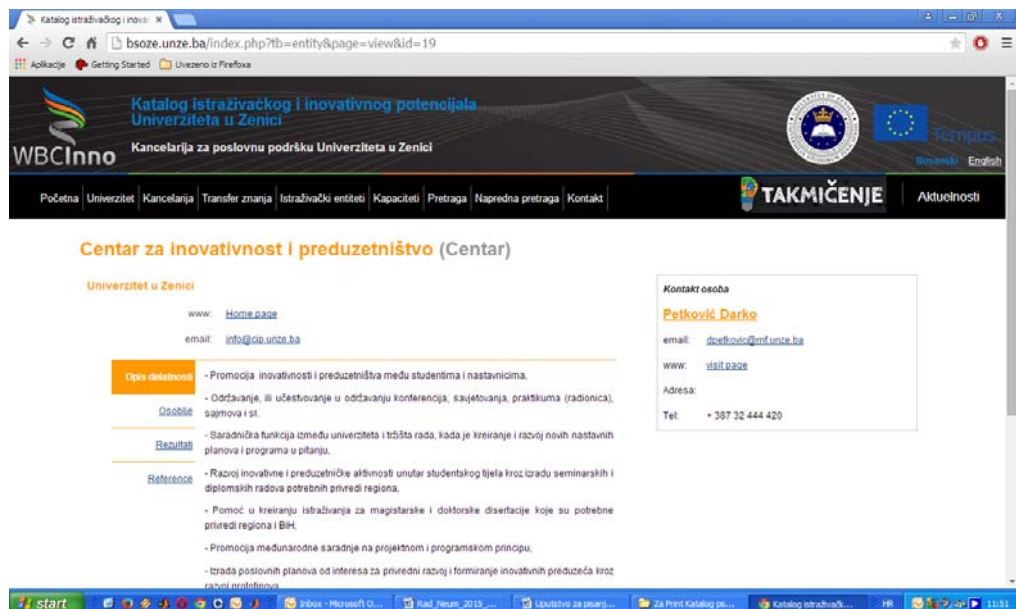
Katalog istraživačkog i inova ×

bsoze.unze.ba/index.php?tb=entity&page=view&id=19

Aplikacije Getting Started Uvezeno iz Firefoxa

WBCInno

Katalog istraživačkog i inovativnog potencijala Univerziteta u Zenici

Kancelarija za poslovnu podršku Univerziteta u Zenici

Tempus

Bosanski English

Početna Univerzitet Kancelarija Transfer znanja Istraživački entiteti Kapaciteti Pretraga Napredna pretraga Kontakt

TAKMIČENJE

Aktuelnosti

Centar za inovativnost i preduzetništvo (Centar)

Univerzitet u Zenici

www: Home page

email: info@cip.unze.ba

Opis delatnosti

Osoblje

Rezultati

Reference

- Promocija inovativnosti i preduzetništva među studentima i nastavnicima,

- Održavanje, ili učestvovanje u održavanju konferencija, savjetovanja, praktikuma (radionica), sajmova i sl.

- Saradnička funkcija između univerziteta i tržišta rada, kada je kreiranje i razvoj novih nastavnih planova i programa u pitanju,

- Razvoj inovativne i preduzetničke aktivnosti unutar studentskog tijela kroz izradu seminarskih i diplomskih radova potrebnih privredi regiona,

- Pomoć u kreiranju istraživanja za magistarske i doktorske disertacije koje su potrebne privredi regiona i BiH,

- Promocija međunarodne saradnje na projektnom i programskom principu,

- Izrada poslovnih planova od interesa za privredni razvoj i formiranje inovativnih preduzeća kroz razvoj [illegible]

Kontakt osoba

Petković Darko

email: dpetkovic@mf.unze.ba

www: visit page

Adresa:

Tel: + 387 32 444 420

start

Inbox - Microsoft O...

Rad_Neum_2015_...

Uputstvo za pisanj...

Za Print Katalog ps...

Katalog istraživač...

HR

11:51